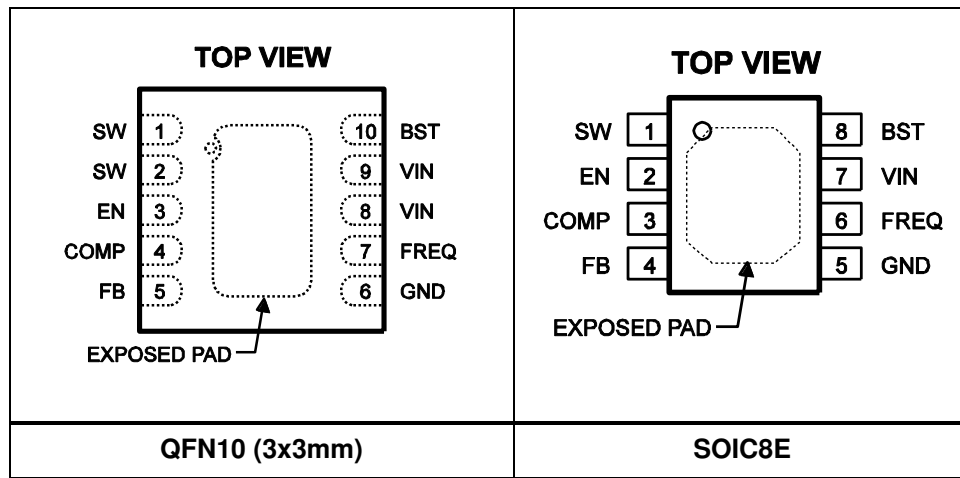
| TOP VIEW<br>SW 1 · 10 BST<br>SW 2 · 9 VIN<br>EN 3 · 8 VIN<br>COMP 4 · 7 FREQ<br>FB 5 · 6 GND<br>EXPOSED PAD | TOP VIEW<br>SW 1 · 8 BST<br>EN 2 · 7 VIN<br>COMP 3 · 6 FREQ<br>FB 4 · 5 GND<br>EXPOSED PAD |
|---|---|
| QFN10 (3x3mm) | SOIC8E |